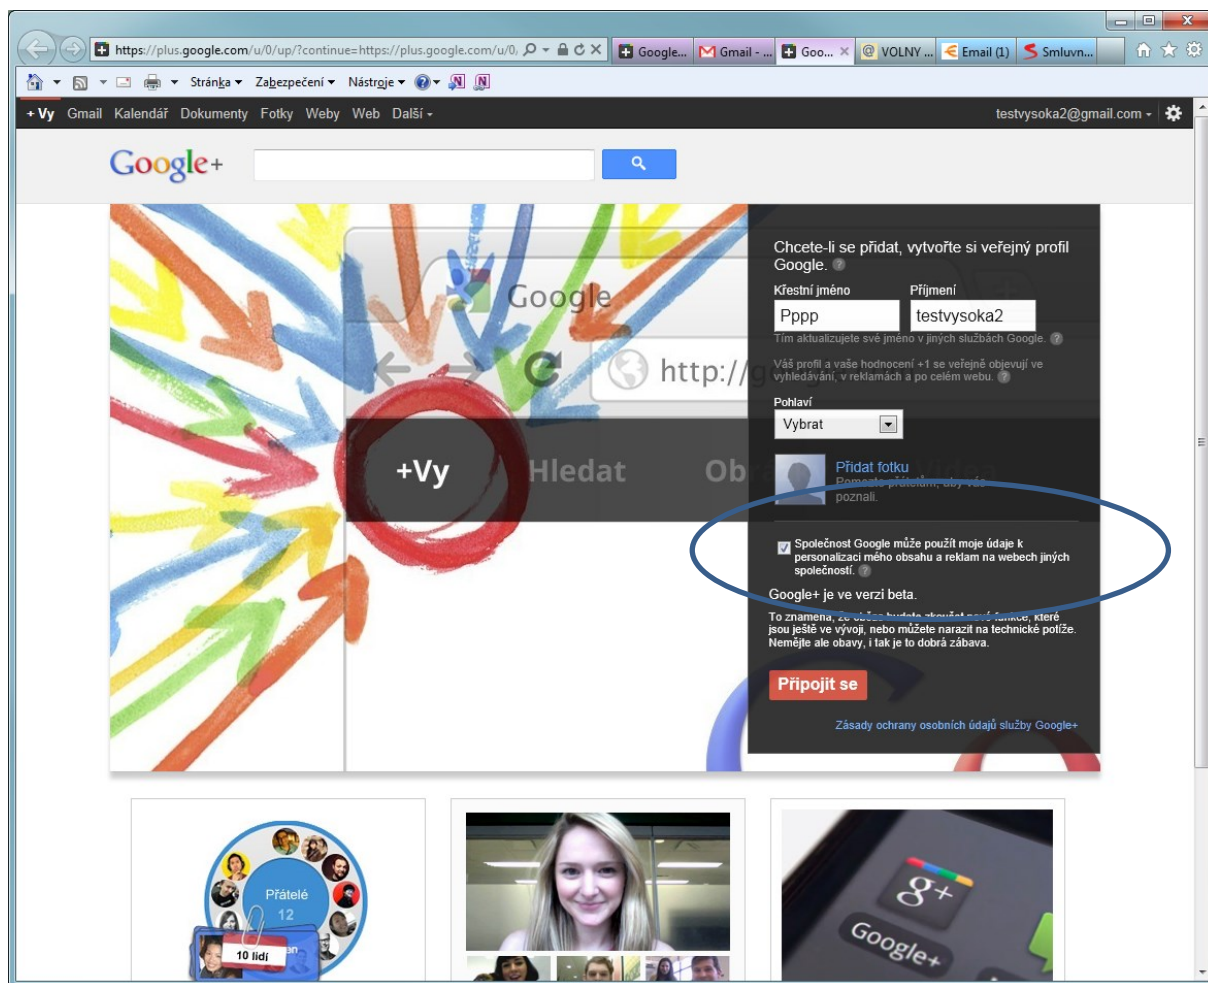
https://plus.google.com/u/0/up/?continue=https://plus.google.com/u/0/ Google... Gmail - ... Goo... VOLNY ... Email (1) Smluvn...

Stránka Zabezpečení Nástroje

+Vy Gmail Kalendář Dokumenty Fotky Weby Web Další

testvysoka2@gmail.com

Google+

Google

http://g

+Vy Hledat Ob

Chcete-li se přidat, vytvořte si veřejný profil Google.

Křestní jméno
Pppp

Příjmení
testvysoka2

Tím aktualizujete své jméno v jiných službách Google.

Váš profil a vaše hodnocení +1 se veřejně objevují ve vyhledávání, v reklamách a po celém webu.

Pohlaví
Vybrat

Přidat fotku
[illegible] poznali.

Společnost Google může použít moje údaje k personalizaci mého obsahu a reklam na webech jiných společností.

Google+ je ve verzi beta.

To znamená, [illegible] jsou ještě ve vývoji, nebo můžete narazit na technické potíže. Nemějte ale obavy, i tak je to dobrá zábava.

Připojit se

Zásady ochrany osobních údajů služby Google+

Přátelé
12

10 lidí

g+
Google+